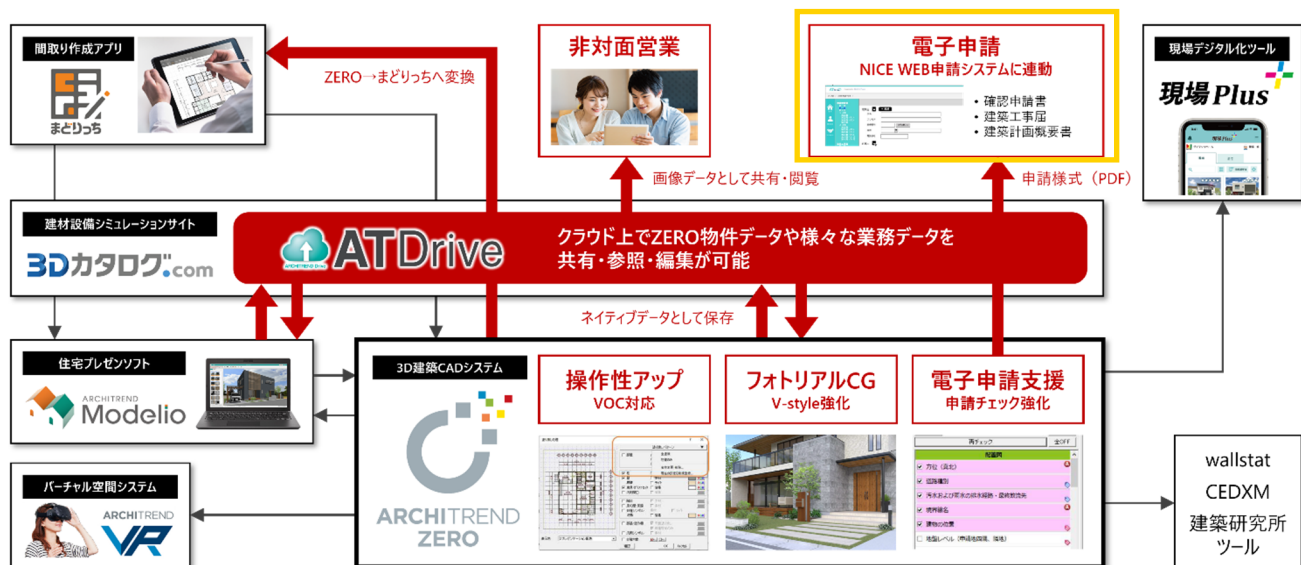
間取り作成アプリ

まどりっち

ZERO→まどりっちへ変換

非対面営業

画像データとして共有・閲覧

電子申請

NICE WEB申請システムに連動

・確認申請書
・建築工事届
・建築計画概要書

申請様式（PDF）

現場デジタル化ツール

現場Plus

建材設備シミュレーションサイト

3Dカタログ.com

ATDrive

クラウド上でZERO物件データや様々な業務データを共有・参照・編集が可能

ネイティブデータとして保存

住宅プレゼンソフト

ARCHITREND Modelio

3D建築CADシステム

ARCHITREND ZERO

操作性アップ
VOC対応

フォトリアルCG
V-style強化

電子申請支援
申請チェック強化

バーチャル空間システム

ARCHITREND VR

wallstat
CEDXM
建築研究所ツール